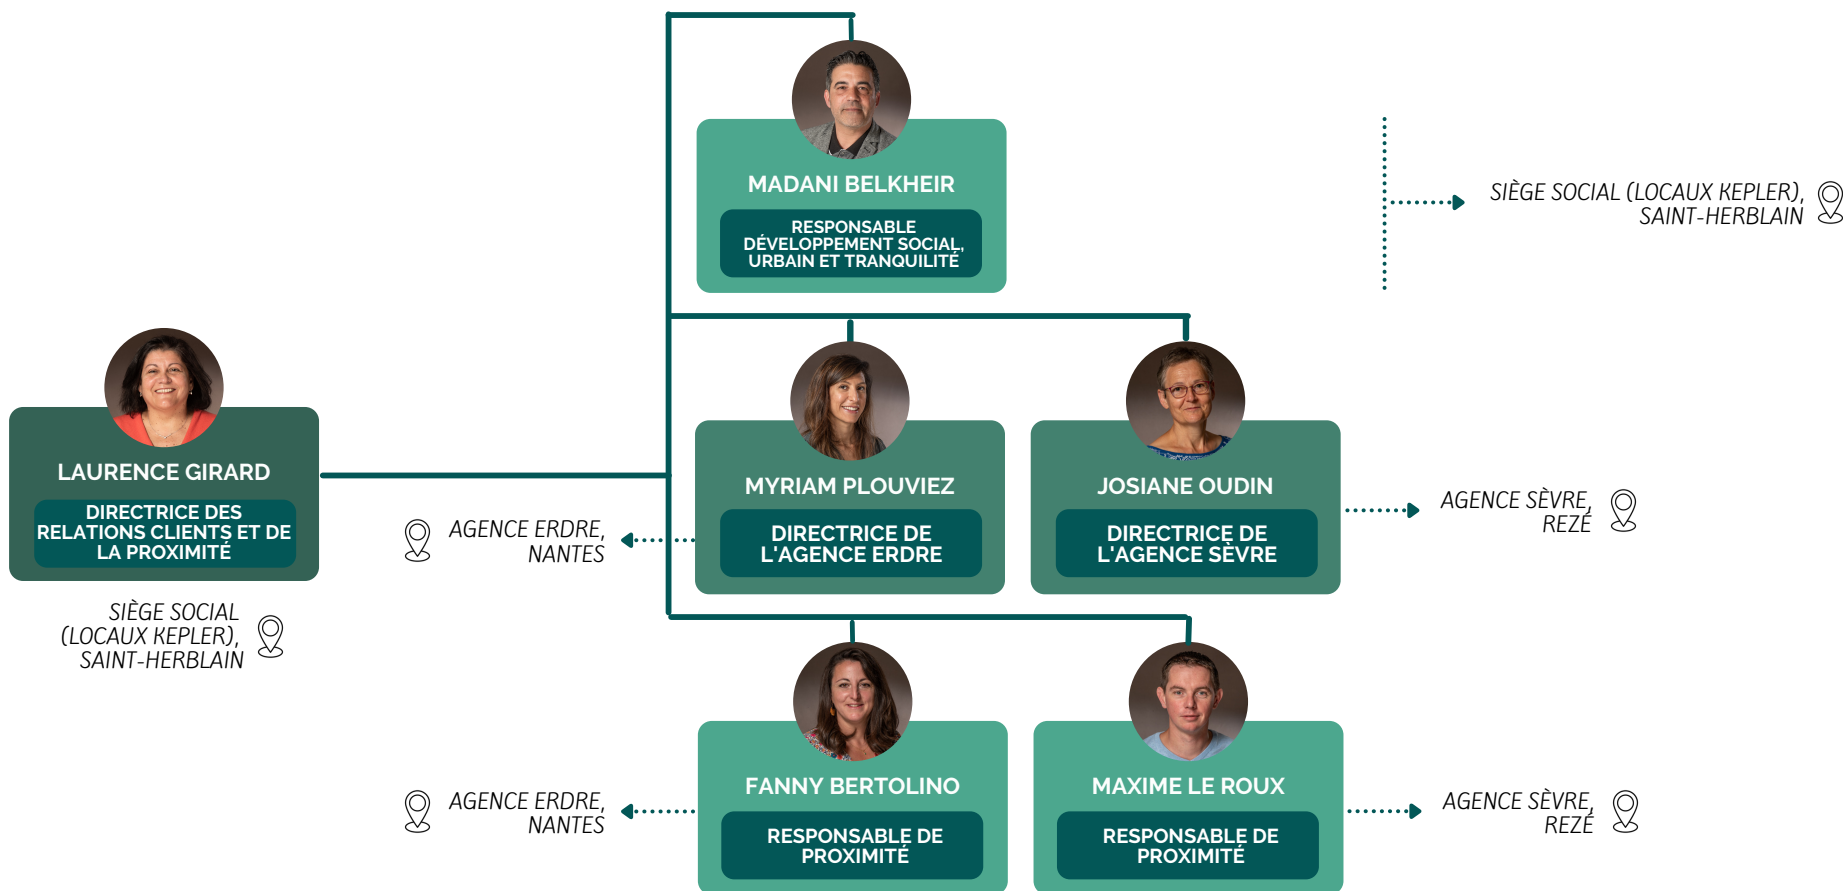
MADANI BELKHEIR

RESPONSABLE DÉVELOPPEMENT SOCIAL, URBAIN ET TRANQUILITÉ

SIÈGE SOCIAL (LOCAUX KEPLER), SAINT-HERBLAIN

LAURENCE GIRARD

DIRECTRICE DES RELATIONS CLIENTS ET DE LA PROXIMITÉ

SIÈGE SOCIAL (LOCAUX KEPLER), SAINT-HERBLAIN

AGENCE ERDRE, NANTES

MYRIAM PLOUVIEZ

DIRECTRICE DE L'AGENCE ERDRE

JOSIANE OUDIN

DIRECTRICE DE L'AGENCE SÈVRE

AGENCE SÈVRE, REZÉ

AGENCE ERDRE, NANTES

FANNY BERTOLINO

RESPONSABLE DE PROXIMITÉ

MAXIME LE ROUX

RESPONSABLE DE PROXIMITÉ

AGENCE SÈVRE, REZÉ